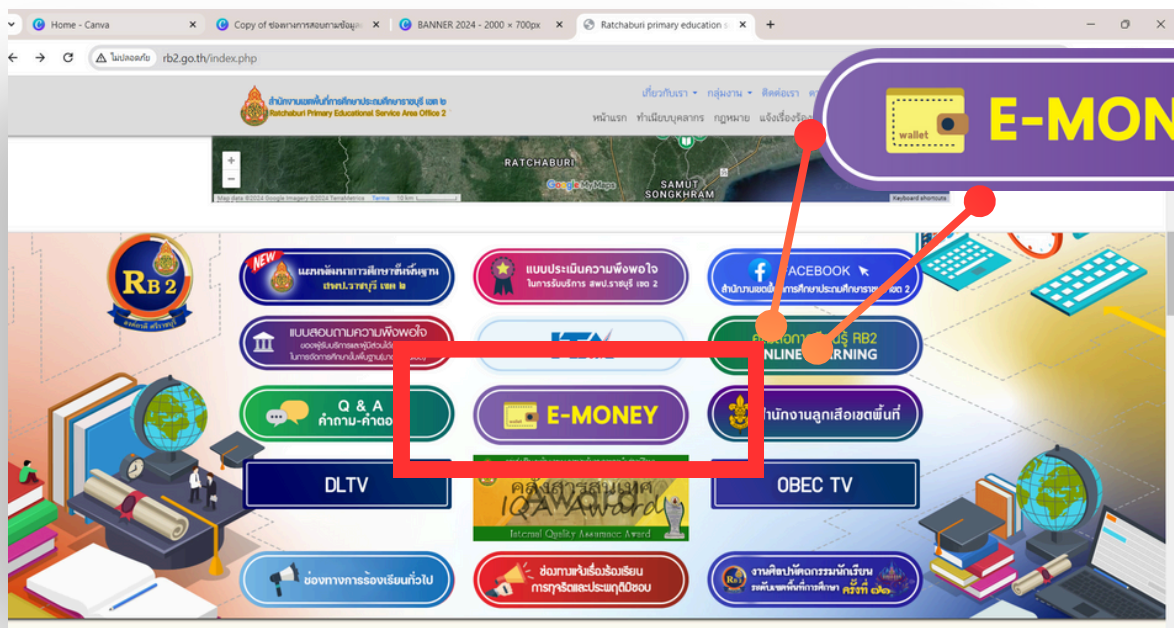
Home - Canva
Copy of ช่องทางการสอบถามข้อมูล
BANNER 2024 - 2000 × 700px
Ratchaburi primary education
ไม่ปลอดภัย rb2.go.th/index.php

สำนักงานเขตพื้นที่การศึกษาประถมศึกษาราชบุรี เขต ๒
Ratchaburi Primary Educational Service Area Office 2
เกี่ยวกับเรา กลุ่มงาน ติดต่อเรา
หน้าแรก ทำเนียบบุคลากร กฎหมาย แจ้งเรื่องร้อง

RATCHABURI
SAMUT SONGKHRAM
Google My Maps
Map data ©2024 Google Imagery ©2024 TerraMetrics Terms 10 km Keyboard shortcuts

wallet E-MON

RB 2
NEW
แผนพัฒนาการศึกษาขั้นพื้นฐาน สพป.ราชบุรี เขต ๒
แบบประเมินความพึงพอใจ ในการรับบริการ สพป.ราชบุรี เขต 2
FACEBOOK
สำนักงานเขตพื้นที่การศึกษาประถมศึกษาราชบุรี เขต 2
แบบสอบถามความพึงพอใจ
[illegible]
คลังความรู้ ราชบุรี RB2 ONLINE LEARNING
Q & A คำถาม-คำตอบ
wallet E-MONEY
สำนักงานลูกเสือเขตพื้นที่
DLTV
คลังสารสนเทศ IQA Award
Internal Quality Assurance Award
OBEC TV
ช่องทางการร้องเรียนทั่วไป
ช่องทางแจ้งเรื่องร้องเรียน การทุจริตและประพฤติมิชอบ
งานศิลปหัตถกรรมนักเรียน ระดับเขตพื้นที่การศึกษา ครั้งที่ ๗๑